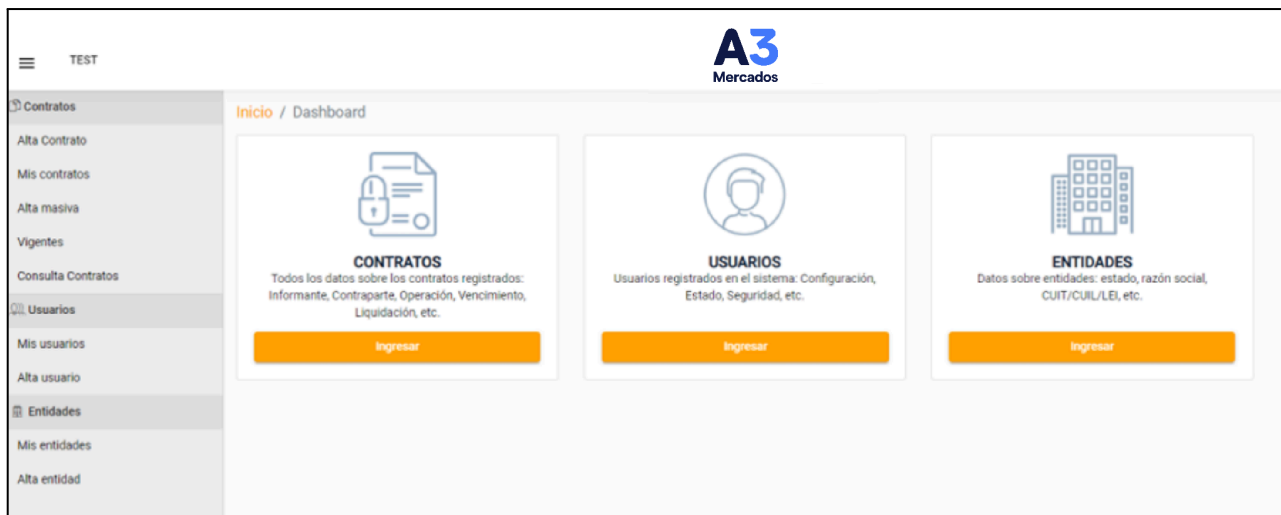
TEST

A3
Mercados

Contratos
Alta Contrato
Mis contratos
Alta masiva
Vigentes
Consulta Contratos
Usuarios
Mis usuarios
Alta usuario
Entidades
Mis entidades
Alta entidad

Inicio / Dashboard

CONTRATOS
Todos los datos sobre los contratos registrados: Informante, Contraparte, Operación, Vencimiento, Liquidación, etc.
Ingresar

USUARIOS
Usuarios registrados en el sistema: Configuración, Estado, Seguridad, etc.
Ingresar

ENTIDADES
Datos sobre entidades: estado, razón social, CUIT/CUIL/LEI, etc.
Ingresar